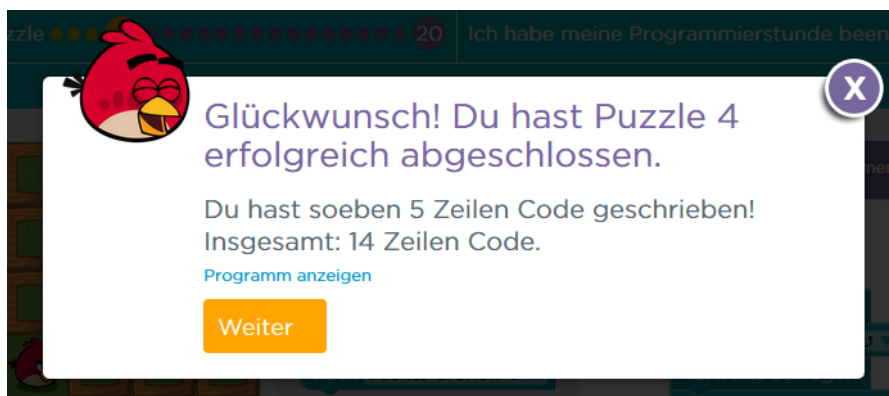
zzle 20 Ich habe meine Programmierstunde been

X

Glückwunsch! Du hast Puzzle 4 erfolgreich abgeschlossen.

Du hast soeben 5 Zeilen Code geschrieben! Insgesamt: 14 Zeilen Code.

Programm anzeigen

Weiter